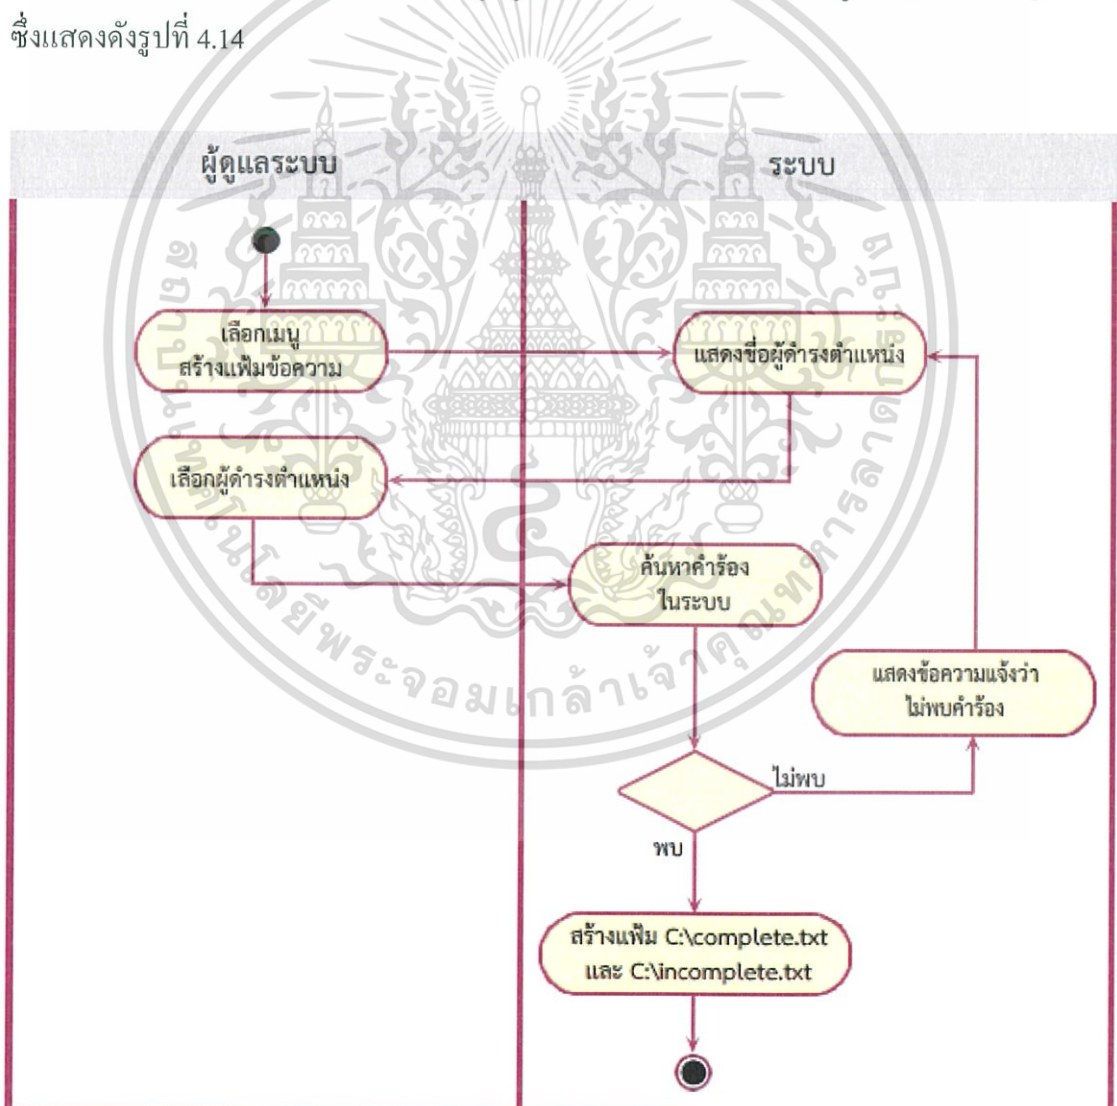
ซึ่งแสดงดังรูปที่ 4.14

ผู้ดูแลระบบ

ระบบ

เลือกเมนู สร้างแฟ้มข้อความ

แสดงชื่อผู้ดำรงตำแหน่ง

เลือกผู้ดำรงตำแหน่ง

ค้นหาคำร้อง ในระบบ

แสดงข้อความแจ้งว่า ไม่พบคำร้อง

ไม่พบ

พบ

สร้างแฟ้ม C:\complete.txt และ C:\incomplete.txt